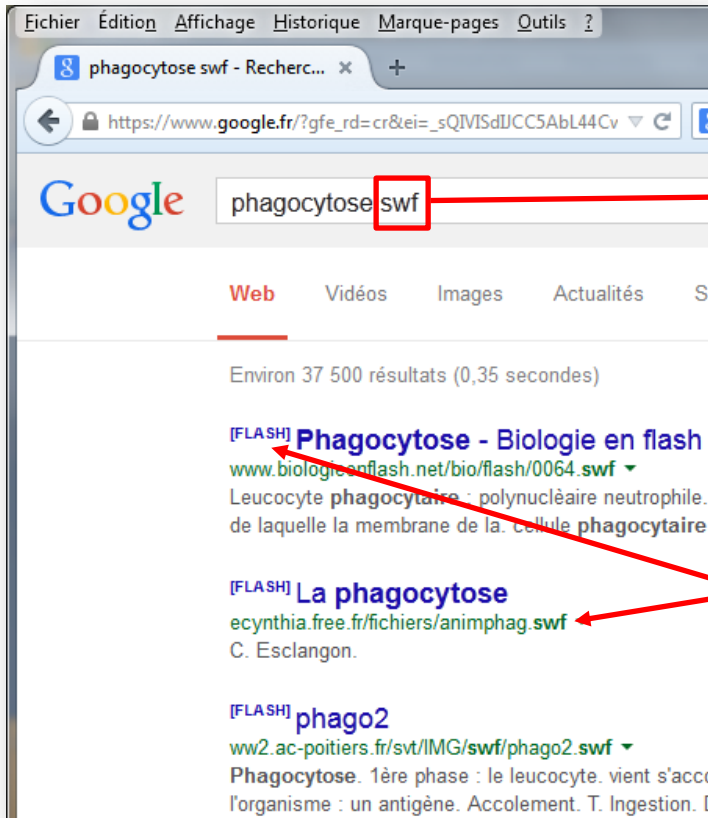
Fichier Édition Affichage Historique Marque-pages Outils ?

phagocytose swf - Recherc... ×

https://www.google.fr/?gfe_rd=cr&ei=_sQIVISdIJCC5AbL44Cv

Google

phagocytose swf

Web Vidéos Images Actualités S

Environ 37 500 résultats (0,35 secondes)

[FLASH] Phagocytose - Biologie en flash
www.biologieenflash.net/bio/flash/0064.swf
Leucocyte phagocytaire : polynucléaire neutrophile.
de laquelle la membrane de la. cellule phagocytaire

[FLASH] La phagocytose
ecynthia.free.fr/fichiers/animphag.swf
C. Esclangon.

[FLASH] phago2
ww2.ac-poitiers.fr/svt/IMG/swf/phago2.swf
Phagocytose. 1ère phase : le leucocyte. vient s'acco
l'organisme : un antigène. Accolement. T. Ingestion.